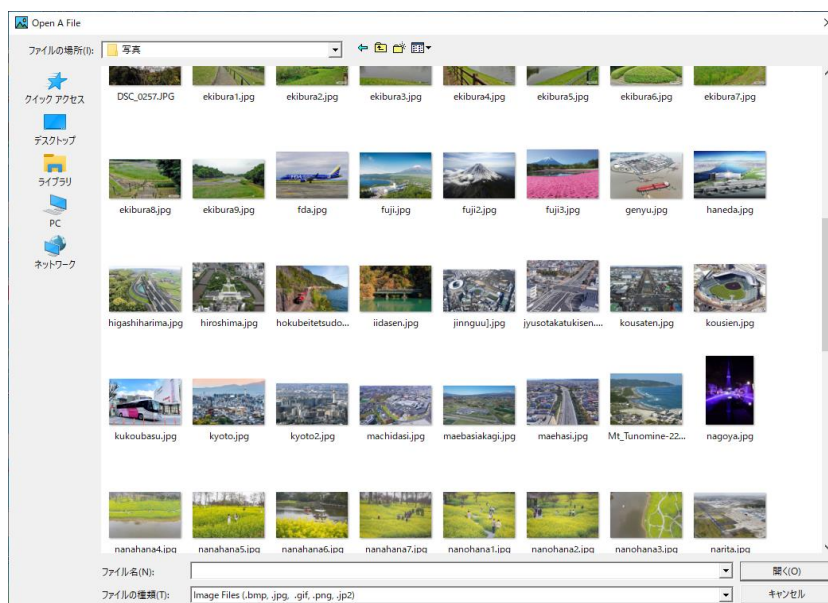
Open A File

ファイルの場所(I): 写真

クイック アクセス
デスクトップ
ライブラリ
PC
ネットワーク

DSC_0257.JPG
ekibura1.jpg
ekibura2.jpg
ekibura3.jpg
ekibura4.jpg
ekibura5.jpg
ekibura6.jpg
ekibura7.jpg
ekibura8.jpg
ekibura9.jpg
fda.jpg
fuji.jpg
fuji2.jpg
fuji3.jpg
genyu.jpg
haneda.jpg
higashiharima.jpg
hiroshima.jpg
hokubeitetsudo...
iidasen.jpg
jinnguu].jpg
jyusotakatukisen....
kousaten.jpg
kousien.jpg
kukoubasu.jpg
kyoto.jpg
kyoto2.jpg
machidasi.jpg
maebasiakagi.jpg
maehasi.jpg
Mt_Tunomine-22...
nagoya.jpg
nanahana4.jpg
nanahana5.jpg
nanahana6.jpg
nanahana7.jpg
nanohana1.jpg
nanohana2.jpg
nanohana3.jpg
narita.jpg

ファイル名(N):
開く(O)
ファイルの種類(T): Image Files (.bmp, .jpg, .gif, .png, .jp2)
キャンセル